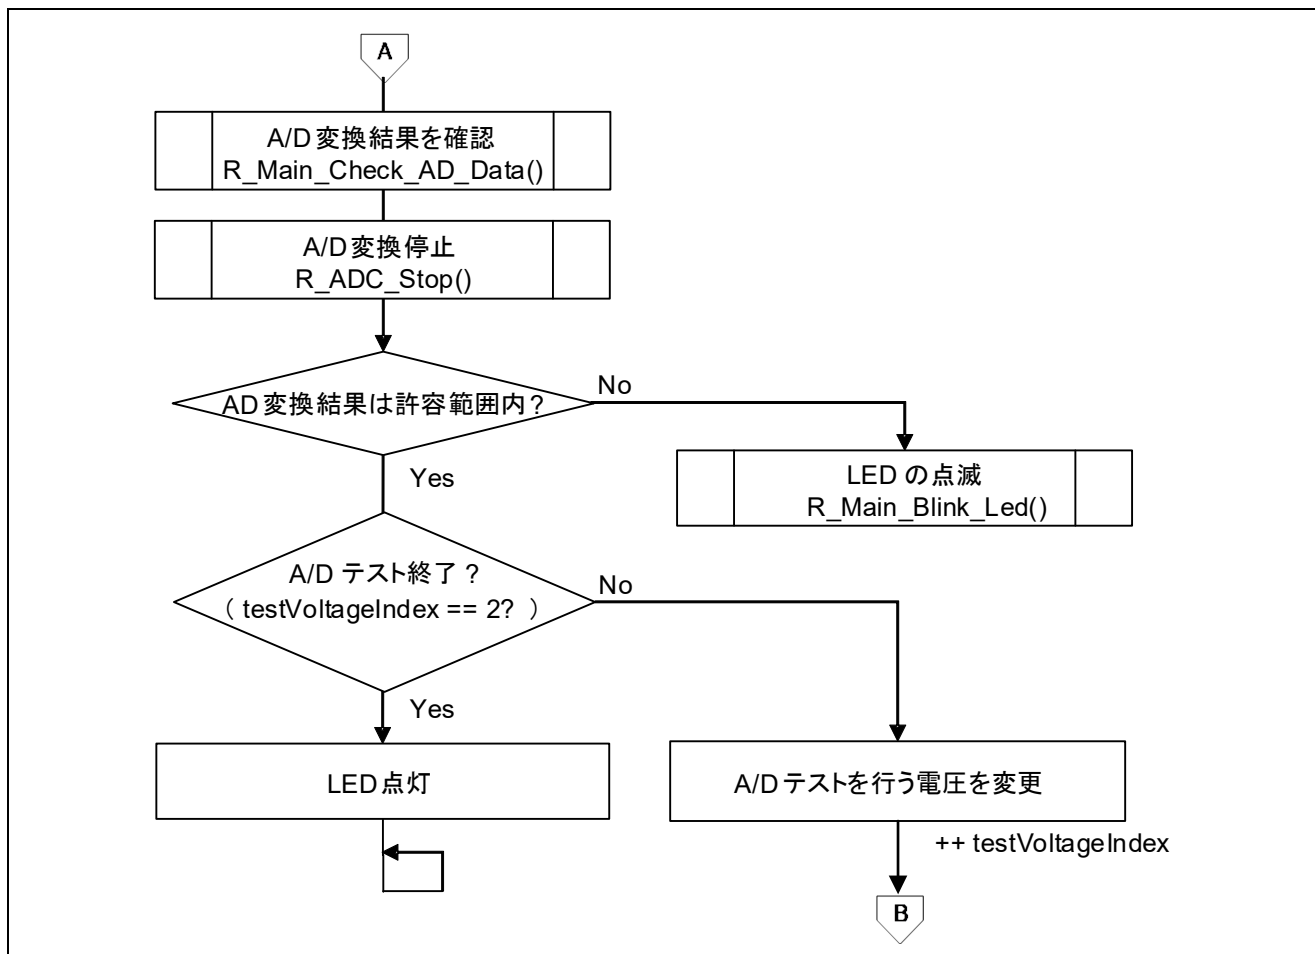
A

A/D変換結果を確認
R_Main_Check_AD_Data()

A/D変換停止
R_ADC_Stop()

AD変換結果は許容範囲内?

No

LEDの点滅
R_Main_Blink_Led()

Yes

A/Dテスト終了?
( testVoltageIndex == 2? )

No

Yes

LED点灯

A/Dテストを行う電圧を変更

++ testVoltageIndex

B